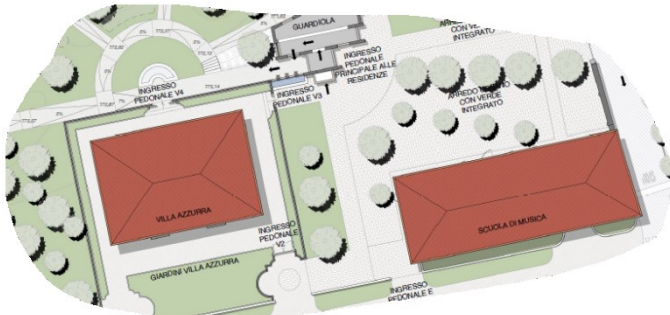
GUARDIOLA

INGRESSO PEDONALE PRINCIPALE ALLE RESIDENZE

ARREDO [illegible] CON VE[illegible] INTEGRATO

INGRESSO PEDONALE V4

INGRESSO PEDONALE V3

ARREDO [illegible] CON VERDE INTEGRATO

VILLA AZZURRA

INGRESSO PEDONALE V2

SCUOLA DI MUSICA

GIARDINI VILLA AZZURRA

INGRESSO PEDONALE E